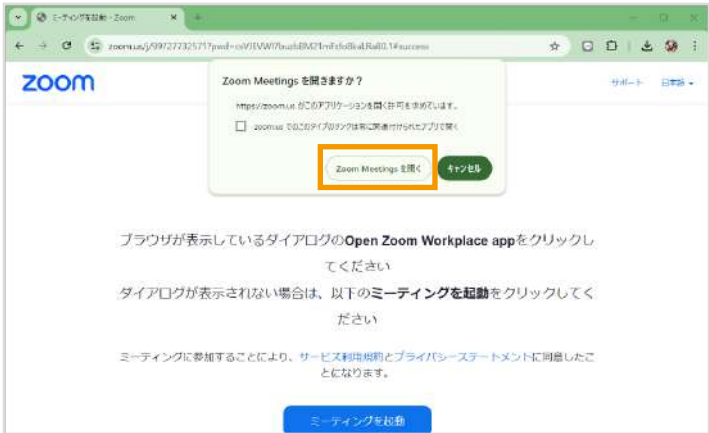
ミーティングを起動 - Zoom

zoom.us/j/99727732571?pwd=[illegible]#success

zoom

Zoom Meetings を開きますか？

https://zoom.us がこのアプリケーションを開く許可を求めています。

zoom.us でのこのタイプのリンクは常に関連付けられたアプリで開く

Zoom Meetings を開く

キャンセル

サポート

日本語

ブラウザが表示しているダイアログのOpen Zoom Workplace appをクリックしてください

ダイアログが表示されない場合は、以下のミーティングを起動をクリックしてください

ミーティングに参加することにより、サービス利用規約とプライバシーステートメントに同意したことになります。

ミーティングを起動